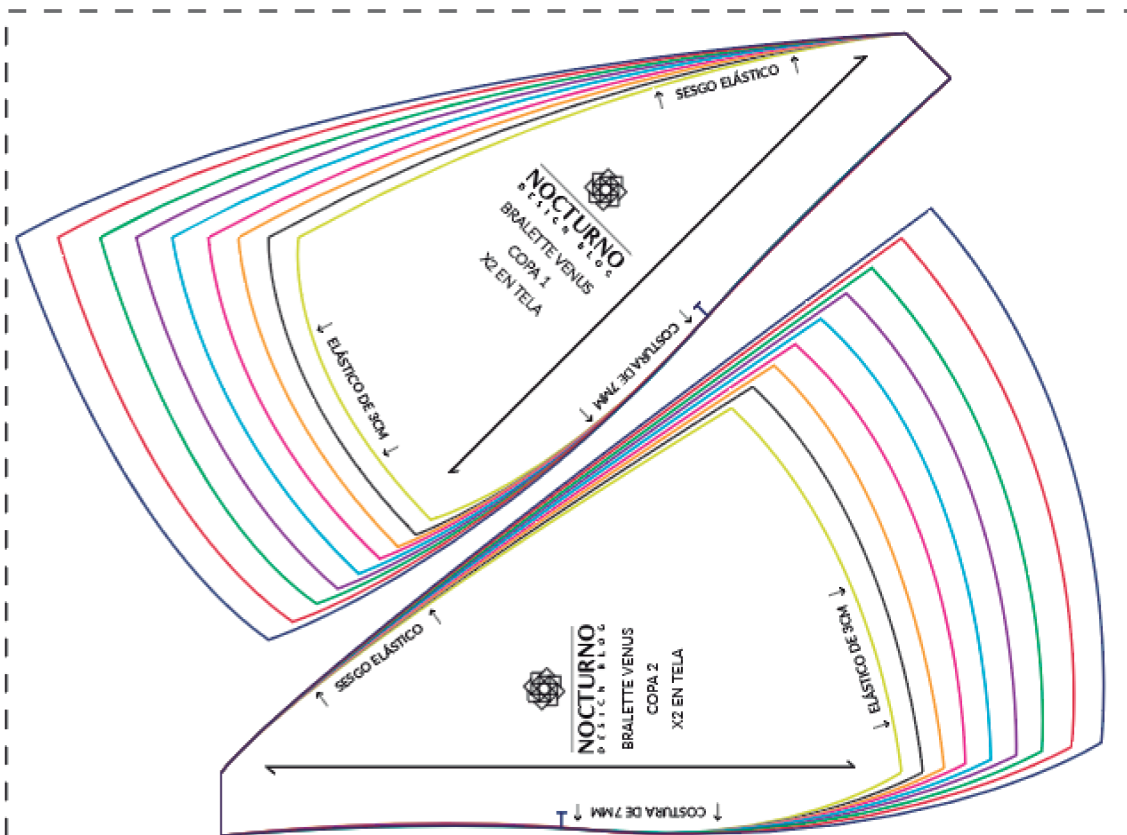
SESGO ELÁSTICO

NOCTURNO
DESIGN BLOG
BRALETTE VENUS
COPA 1
X2 EN TELA

COSTURA DE 7MM

ELÁSTICO DE 3CM

SESGO ELÁSTICO

NOCTURNO
DESIGN BLOG
BRALETTE VENUS
COPA 2
X2 EN TELA

ELÁSTICO DE 3CM

COSTURA DE 7MM